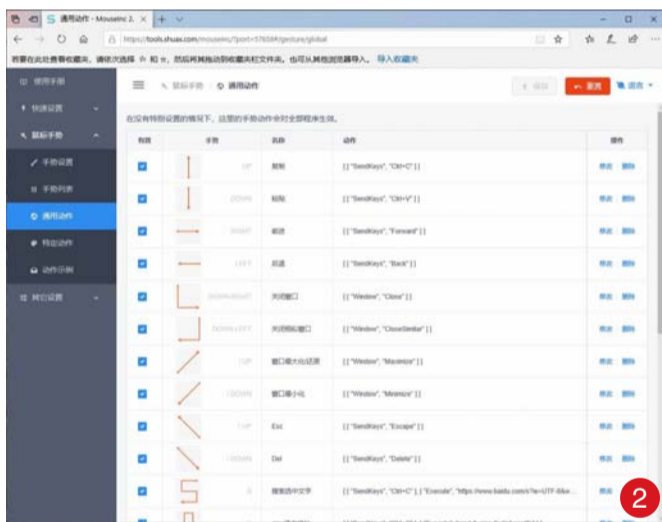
通用动作 - MouseInc 2. ×

https://tools.shuax.com/mouseinc/?port=57658#/gesture/global

若要在此处查看收藏夹，请依次选择 ☆ 和 ☆，然后将其拖动到收藏夹栏文件夹。也可从其他浏览器导入。 导入收藏夹

使用手册

快速设置

鼠标手势

手势设置

手势列表

通用动作

特定动作

动作示例

其它设置

鼠标手势 / 通用动作

保存

重置

语言

在没有特别设置的情况下，这里的手势动作会对全部程序生效。

| 有效 | 手势 | | 名称 | 动作 | 操作 |
|---|---|---|---|---|---|
| | | UP | 复制 | [ [ "SendKeys", "Ctrl+C" ] ] | 修改 删除 |
| | | DOWN | 粘贴 | [ [ "SendKeys", "Ctrl+V" ] ] | 修改 删除 |
| | | RIGHT | 前进 | [ [ "SendKeys", "Forward" ] ] | 修改 删除 |
| | | LEFT | 后退 | [ [ "SendKeys", "Back" ] ] | 修改 删除 |
| | | DOWN+RIGHT | 关闭窗口 | [ [ "Window", "Close" ] ] | 修改 删除 |
| | | DOWN+LEFT | 关闭相似窗口 | [ [ "Window", "CloseSimilar" ] ] | 修改 删除 |
| | | 7UP | 窗口最大化/还原 | [ [ "Window", "Maximize" ] ] | 修改 删除 |
| | | 1DOWN | 窗口最小化 | [ [ "Window", "Minimize" ] ] | 修改 删除 |
| | | 7UP | Esc | [ [ "SendKeys", "Escape" ] ] | 修改 删除 |
| | | 3DOWN | Del | [ [ "SendKeys", "Delete" ] ] | 修改 删除 |
| | | S | 搜索选中文字 | [ [ "SendKeys", "Ctrl+C" ], [ "Execute", "https://www.baidu.com/s?ie=UTF-8&w | 修改 |

2